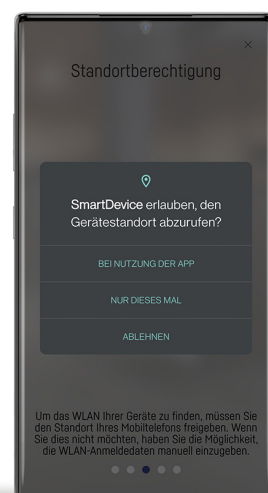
×

Standortberechtigung

SmartDevice erlauben, den Gerätestandort abzurufen?

BEI NUTZUNG DER APP

NUR DIESES MAL

ABLEHNEN

Um das WLAN Ihrer Geräte zu finden, müssen Sie den Standort Ihres Mobiltelefons freigeben. Wenn Sie dies nicht möchten, haben Sie die Möglichkeit, die WLAN-Anmeldedaten manuell einzugeben.